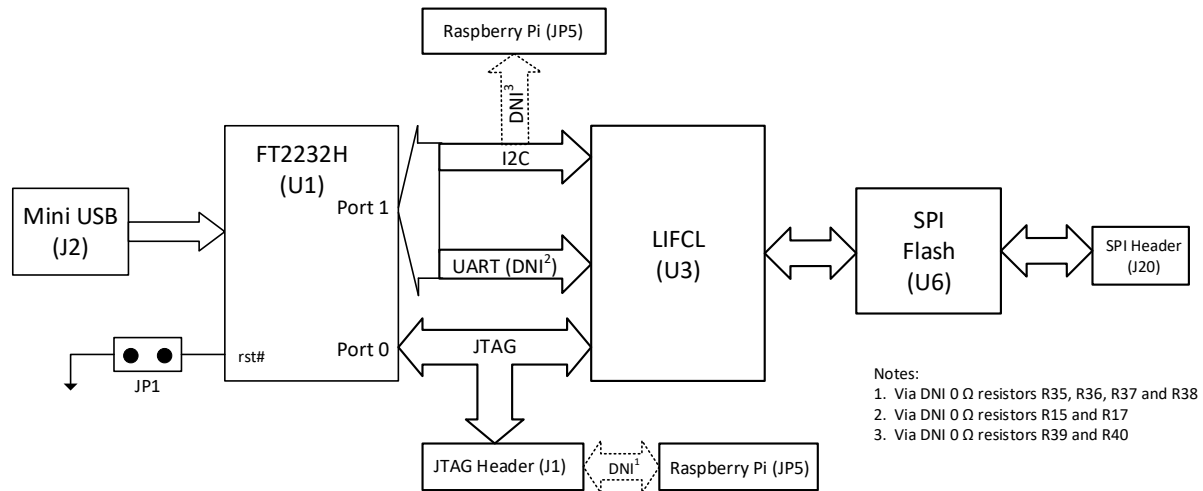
Raspberry Pi (JP5)

$DNI^3$

FT2232H
(U1)

Port 1

I2C

Mini USB
(J2)

UART ($DNI^2$)

LIFCL
(U3)

SPI
Flash
(U6)

SPI Header
(J20)

rst#

Port 0

JTAG

JP1

Notes:
1. Via DNI 0 Ω resistors R35, R36, R37 and R38
2. Via DNI 0 Ω resistors R15 and R17
3. Via DNI 0 Ω resistors R39 and R40

JTAG Header (J1)

$DNI^1$

Raspberry Pi (JP5)